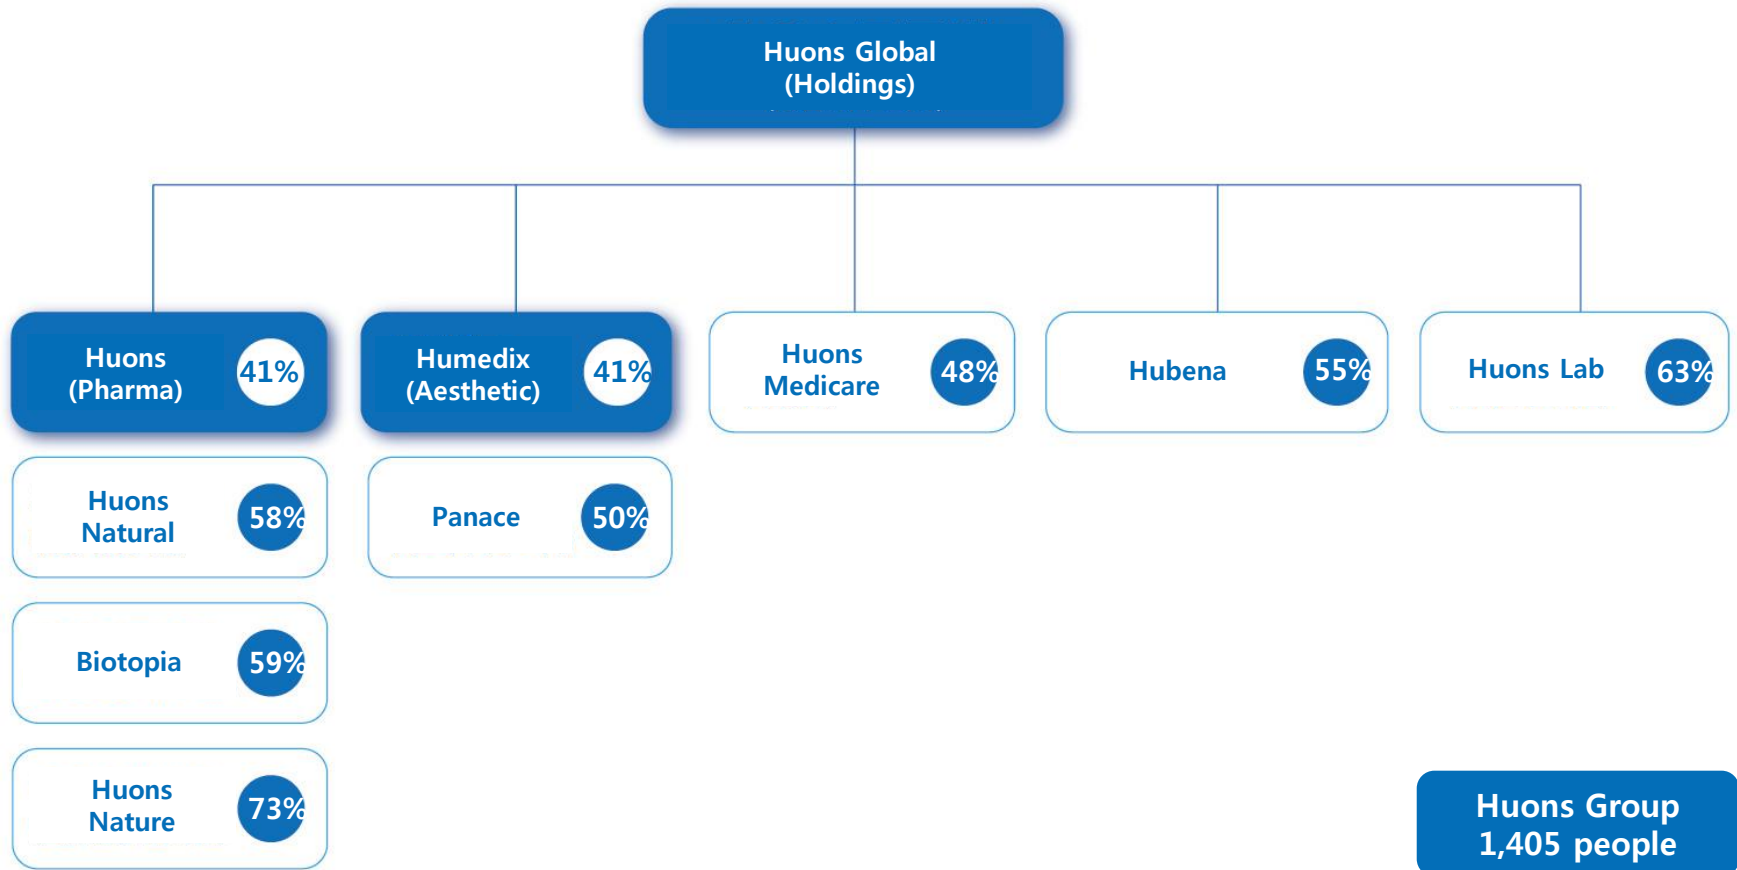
Huons Global
(Holdings)

Huons
(Pharma)
41%

Humedix
(Aesthetic)
41%

Huons
Medicare
48%

Hubena
55%

Huons Lab
63%

Huons
Natural
58%

Panace
50%

Biotopia
59%

Huons
Nature
73%

Huons Group
1,405 people